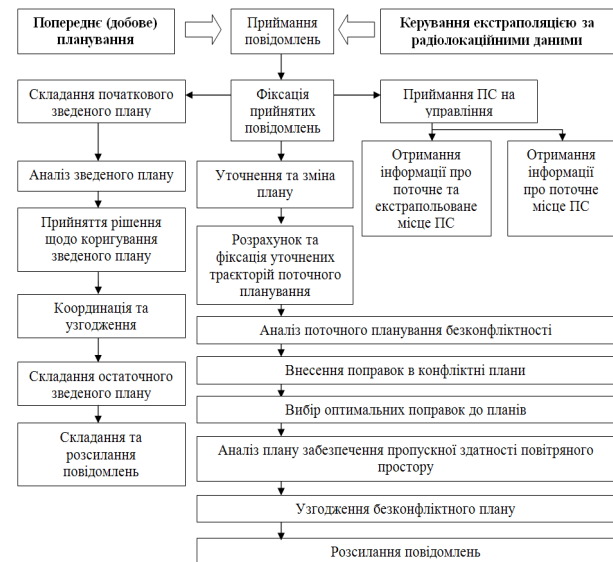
Попереднє (добове) планування

Приймання повідомлень

Керування екстраполяцією за радіолокаційними даними

Складання початкового зведеного плану

Фіксація прийнятих повідомлень

Приймання ПС на управління

Отримання інформації про поточне та екстрапольоване місце ПС

Отримання інформації про поточне місце ПС

Аналіз зведеного плану

Уточнення та зміна плану

Прийняття рішення щодо коригування зведеного плану

Розрахунок та фіксація уточнених траєкторій поточного планування

Координація та узгодження

Аналіз поточного планування безконфліктності

Складання остаточного зведеного плану

Внесення поправок в конфліктні плани

Вибір оптимальних поправок до планів

Складання та розсилання повідомлень

Аналіз плану забезпечення пропускної здатності повітряного простору

Узгодження безконфліктного плану

Розсилання повідомлень